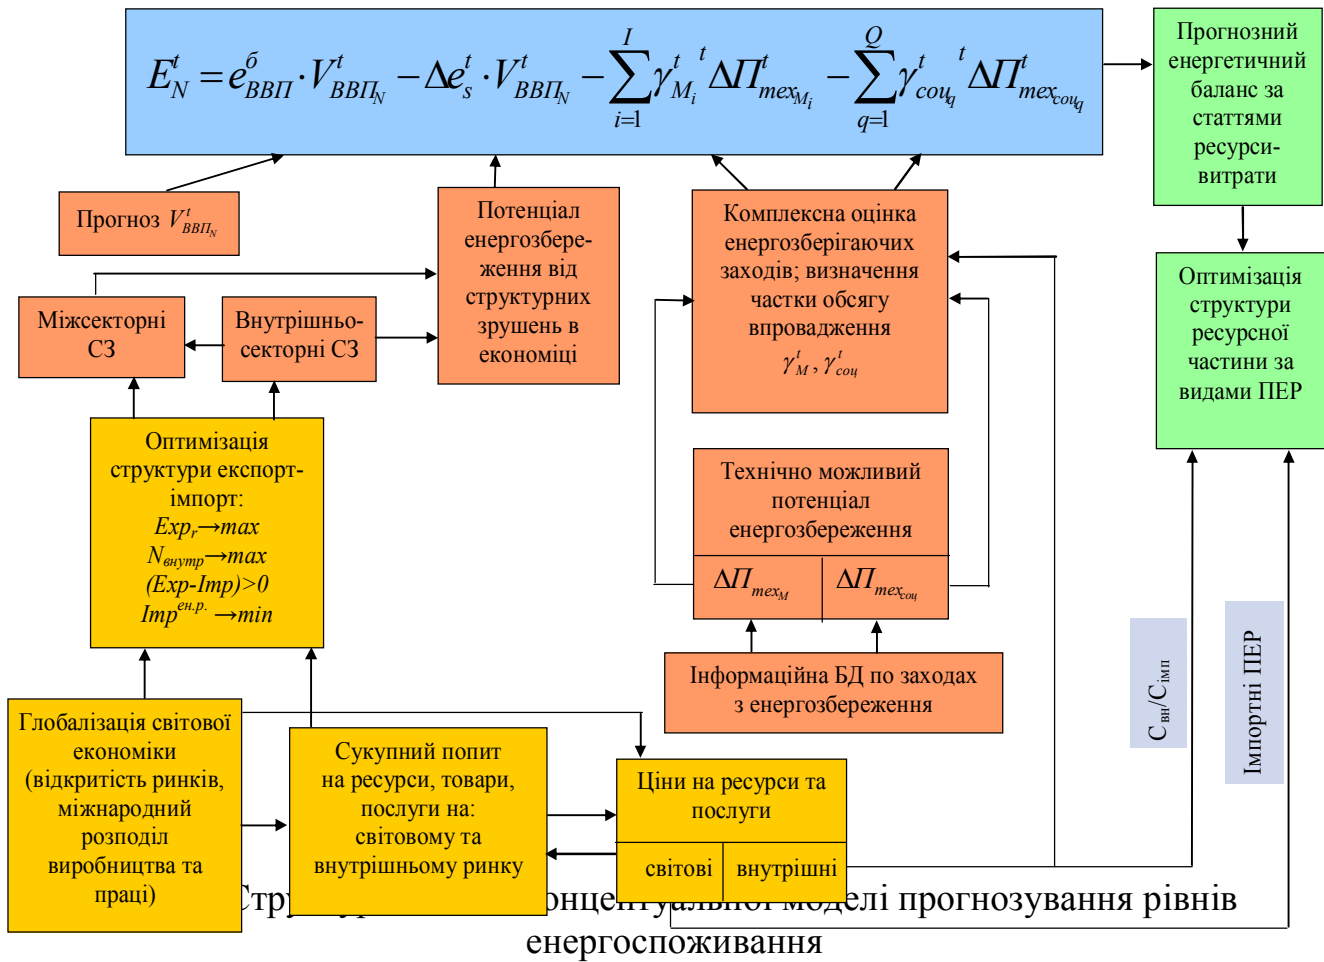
$E_N^t = e_{ВВП}^{б} \cdot V_{ВВП_N}^t - \Delta e_s^t \cdot V_{ВВП_N}^t - \sum_{i=1}^{I} \gamma_{M_i}^t {}^t\Delta П_{тех_{M_i}}^t - \sum_{q=1}^{Q} \gamma_{соц_q}^t {}^t\Delta П_{тех_{соц_q}}^t$

Прогнозний енергетичний баланс за статтями ресурси-витрати

Прогноз $V_{ВВП_N}^t$

Потенціал енергозбереження від структурних зрушень в економіці

Комплексна оцінка енергозберігаючих заходів; визначення частки обсягу впровадження $\gamma_M^t, \gamma_{соц}^t$

Оптимізація структури ресурсної частини за видами ПЕР

Міжсекторні СЗ

Внутрішньо-секторні СЗ

Оптимізація структури експорт-імпорт:
$Exp_r \rightarrow max$
$N_{внутр} \rightarrow max$
$(Exp-Imp)>0$
$Imp^{ен.р.} \rightarrow min$

Технічно можливий потенціал енергозбереження

$\Delta П_{тех_M}$ | $\Delta П_{тех_{соц}}$

Інформаційна БД по заходах з енергозбереження

$С_{вн}/С_{імп}$

Імпортні ПЕР

Глобалізація світової економіки (відкритість ринків, міжнародний розподіл виробництва та праці)

Сукупний попит на ресурси, товари, послуги на: світовому та внутрішньому ринку

Ціни на ресурси та послуги

світові | внутрішні

Стр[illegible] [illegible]онцептуальної моделі прогнозування рівнів енергоспоживання